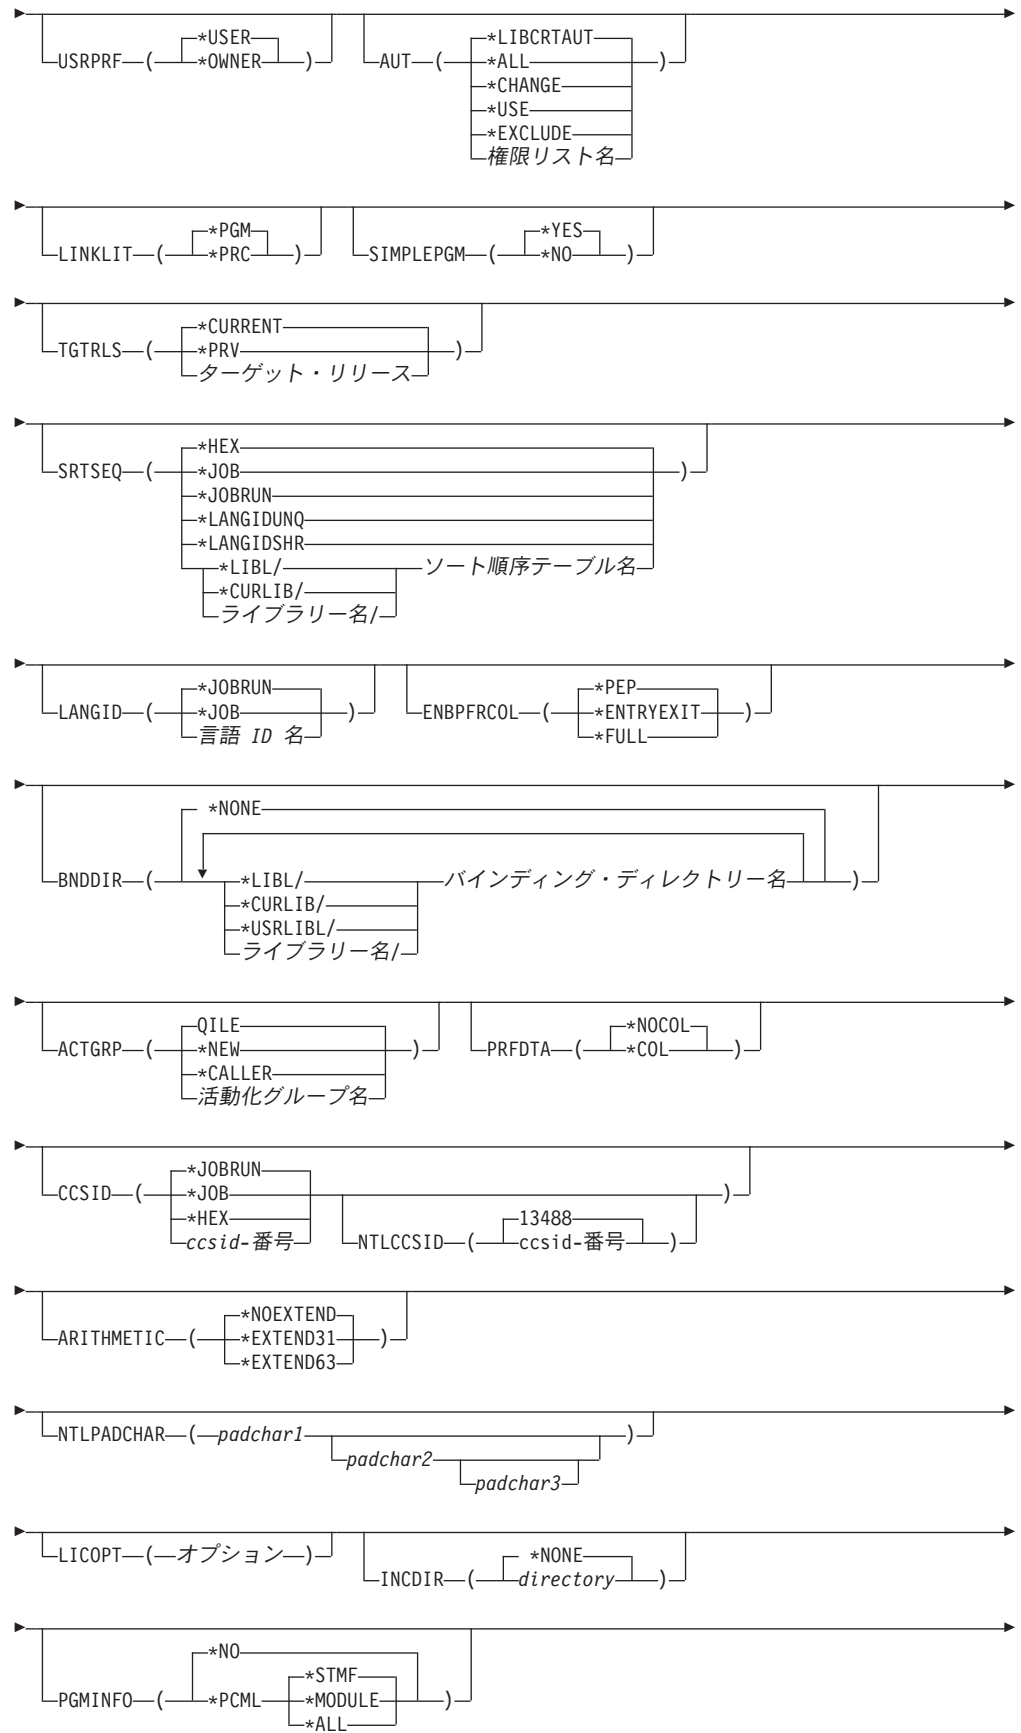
USRPRF ( *USER *OWNER ) AUT ( *LIBCRTAUT *ALL *CHANGE *USE *EXCLUDE 権限リスト名 )

LINKLIT ( *PGM *PRC ) SIMPLEPGM ( *YES *NO )

TGTRLS ( *CURRENT *PRV ターゲット・リリース )

SRTSEQ ( *HEX *JOB *JOBRUN *LANGIDUNQ *LANGIDSHR *LIBL/ *CURLIB/ ライブラリー名/ ソート順序テーブル名 )

LANGID ( *JOBRUN *JOB 言語 ID 名 ) ENBPFRCOL ( *PEP *ENTRYEXIT *FULL )

BNDDIR ( *NONE *LIBL/ *CURLIB/ *USRLIBL/ ライブラリー名/ バインディング・ディレクトリー名 )

ACTGRP ( QILE *NEW *CALLER 活動化グループ名 ) PRFDTA ( *NOCOL *COL )

CCSID ( *JOBRUN *JOB *HEX ccsid-番号 NTLCCSID ( 13488 ccsid-番号 ) )

ARITHMETIC ( *NOEXTEND *EXTEND31 *EXTEND63 )

NTLPADCHAR ( padchar1 padchar2 padchar3 )

LICOPT ( オプション ) INCDIR ( *NONE directory )

PGMINFO ( *NO *PCML *STMF *MODULE *ALL )